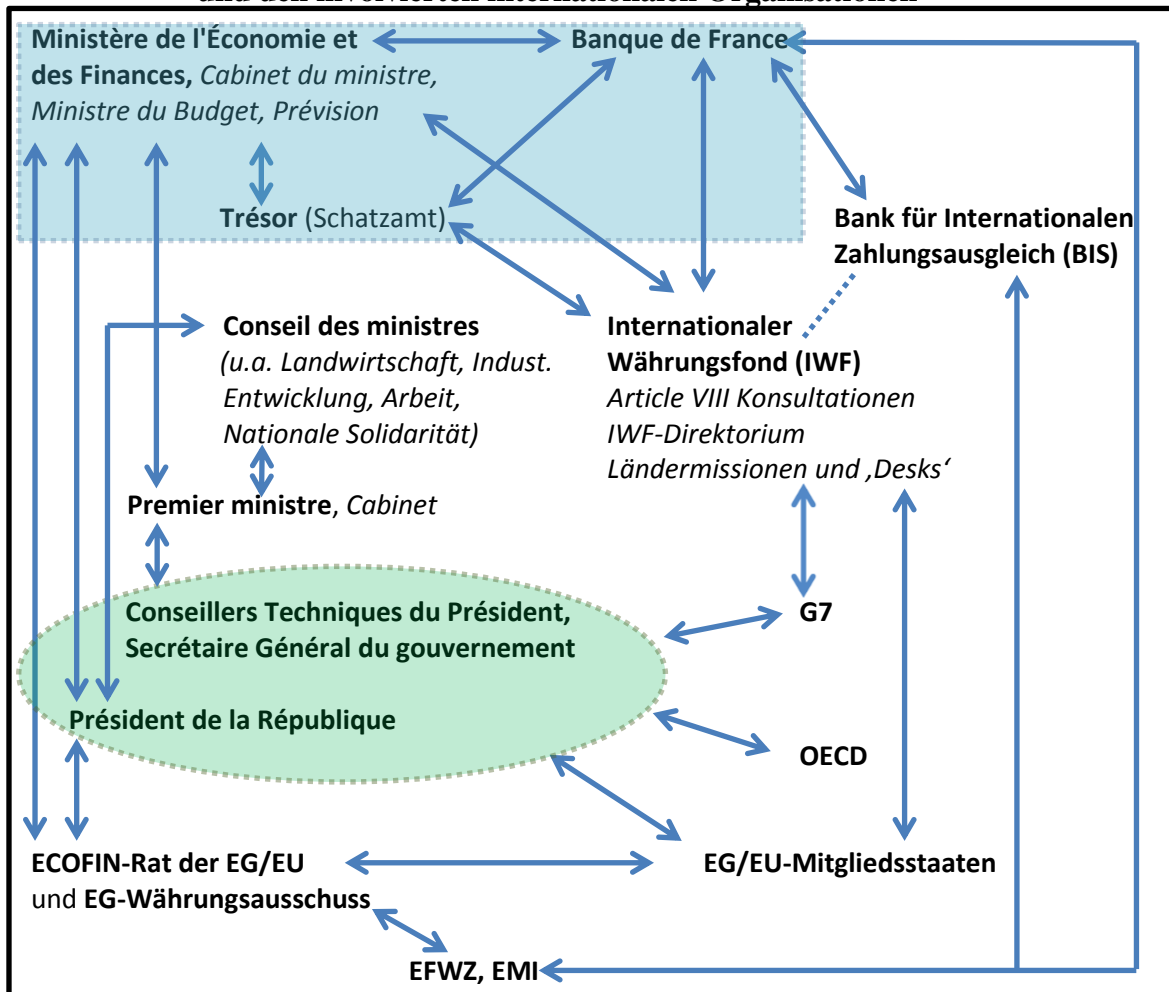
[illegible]

Ministère de l'Économie et des Finances, Cabinet du ministre, Ministre du Budget, Prévision

Banque de France

Trésor (Schatzamt)

Bank für Internationalen Zahlungsausgleich (BIS)

Conseil des ministres (u.a. Landwirtschaft, Indust. Entwicklung, Arbeit, Nationale Solidarität)

Internationaler Währungsfond (IWF) Article VIII Konsultationen IWF-Direktorium Ländermissionen und ‚Desks'

Premier ministre, Cabinet

Conseillers Techniques du Président, Secrétaire Général du gouvernement

G7

Président de la République

OECD

ECOFIN-Rat der EG/EU und EG-Währungsausschuss

EG/EU-Mitgliedsstaaten

EFWZ, EMI